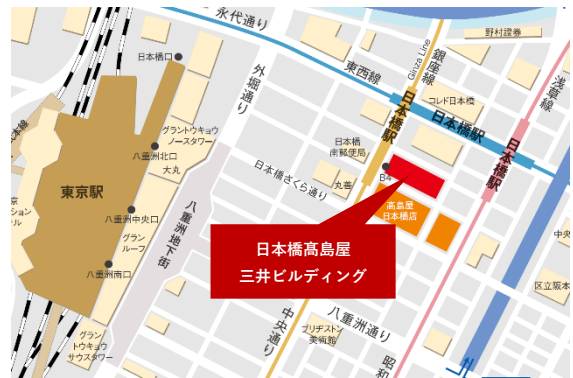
永代通り
野村證券
東西線
銀座線
Ginza Line
浅草線
日本橋口
外堀通り
コレド日本橋
日本橋駅
日本橋駅
グラントウキョウノースタワー
日本橋南郵便局
八重洲北口
大丸
日本橋さくら通り
B4
丸善
東京駅
八重洲中央口
八重洲地下街
高島屋日本橋店
グランルーフ
日本橋高島屋
三井ビルディング
中央
八重洲南口
区立展示
八重洲通り
中央通り
ブリヂストン美術館
昭和
グラントウキョウサウスタワー